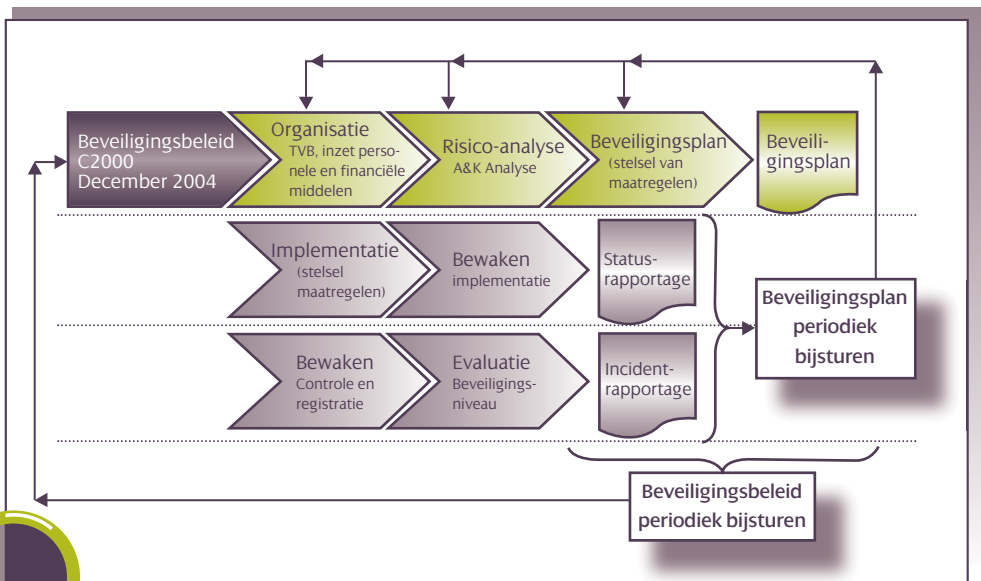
Beveiligingsbeleid C2000 December 2004

Organisatie
TVB, inzet personele en financiële middelen

Risico-analyse
A&K Analyse

Beveiligingsplan
(stelsel van maatregelen)

Beveiligingsplan

Implementatie
(stelsel maatregelen)

Bewaken
implementatie

Statusrapportage

Beveiligingsplan periodiek bijsturen

Bewaken
Controle en registratie

Evaluatie
Beveiligingsniveau

Incidentrapportage

Beveiligingsbeleid periodiek bijsturen